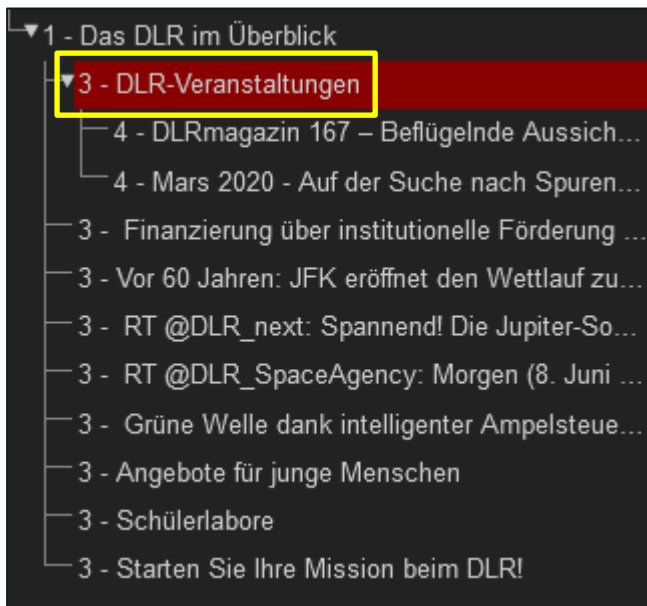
1 - Das DLR im Überblick
3 - DLR-Veranstaltungen
4 - DLRmagazin 167 – Beflügelnde Aussich…
4 - Mars 2020 - Auf der Suche nach Spuren…
3 - Finanzierung über institutionelle Förderung …
3 - Vor 60 Jahren: JFK eröffnet den Wettlauf zu…
3 - RT @DLR_next: Spannend! Die Jupiter-So…
3 - RT @DLR_SpaceAgency: Morgen (8. Juni …
3 - Grüne Welle dank intelligenter Ampelsteue…
3 - Angebote für junge Menschen
3 - Schülerlabore
3 - Starten Sie Ihre Mission beim DLR!